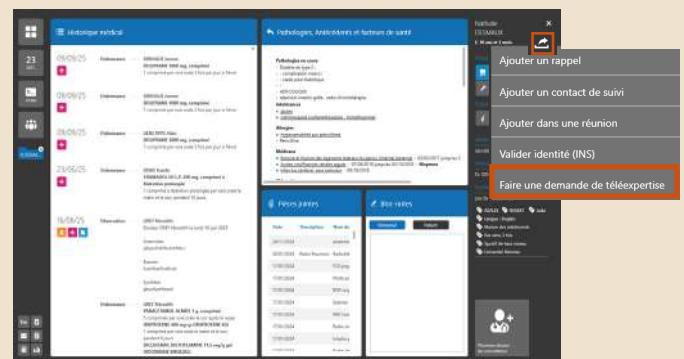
23

Historique médical

Pathologies, Antécédents et facteurs de santé

09/09/25

09/09/25

09/09/25

23/05/25

16/08/25

Ordonnance

Ordonnance

Ordonnance

Ordonnance

Observation

Ordonnance

Pièces jointes

Bloc-notes

Nathalie
DESMAUX

Ajouter un rappel

Ajouter un contact de suivi

Ajouter dans une réunion

Valider identité (INS)

Faire une demande de téléexpertise